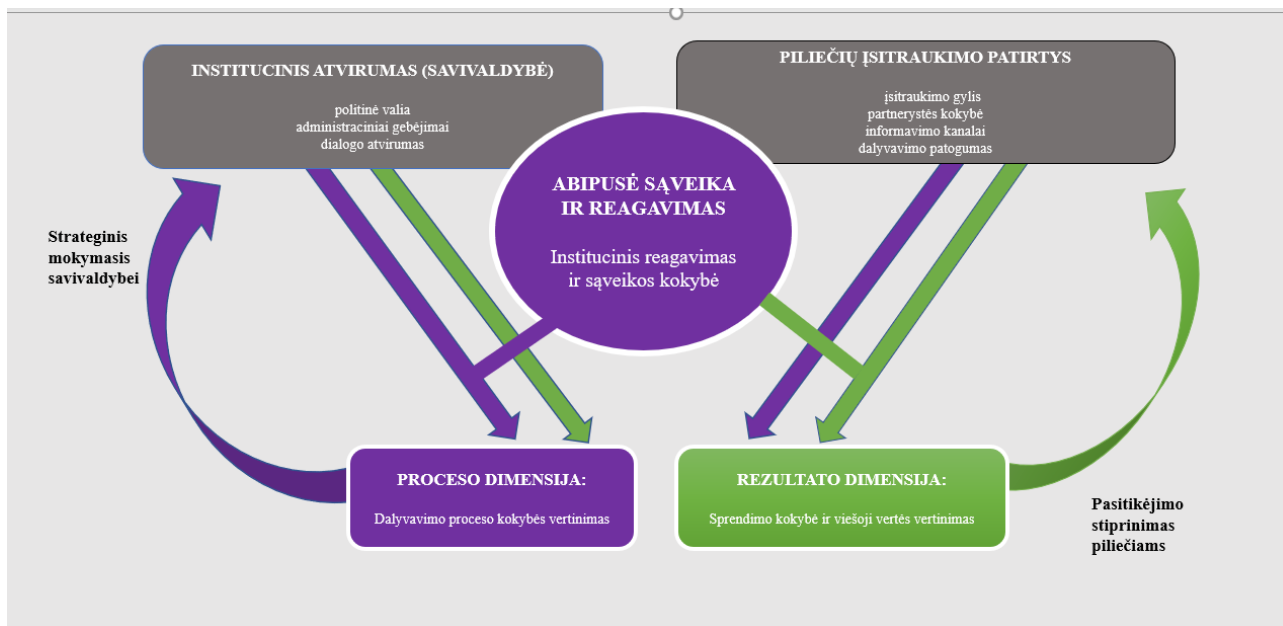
INSTITUCINIS ATVIRUMAS (SAVIVALDYBĖ)

politinė valia
administraciniai gebėjimai
dialogo atvirumas

PILIEČIŲ ĮSITRAUKIMO PATIRTYS

įsitraukimo gylis
partnerystės kokybė
informavimo kanalai
dalyvavimo patogumas

ABIPUSĖ SĄVEIKA IR REAGAVIMAS

Institucinis reagavimas ir sąveikos kokybė

Strateginis mokymasis savivaldybei

PROCESO DIMENSIJA:

Dalyvavimo proceso kokybės vertinimas

REZULTATO DIMENSIJA:

Sprendimo kokybė ir viešoji vertės vertinimas

Pasitikėjimo stiprinimas piliečiams